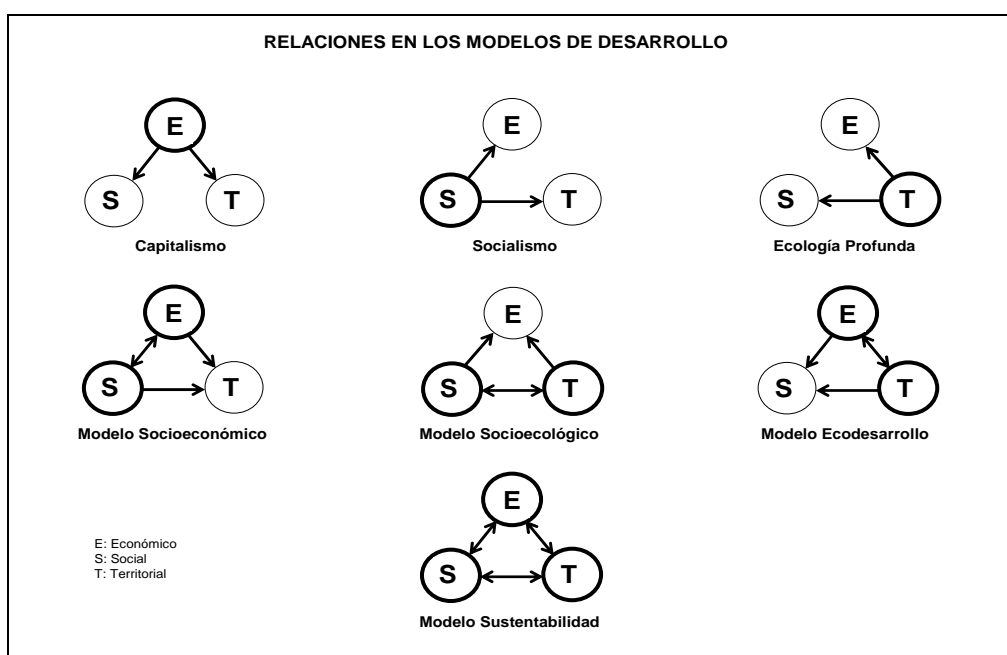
RELACIONES EN LOS MODELOS DE DESARROLLO

E
S
T
Capitalismo

E
S
T
Socialismo

E
S
T
Ecología Profunda

E
S
T
Modelo Socioeconómico

E
S
T
Modelo Socioecológico

E
S
T
Modelo Ecodesarrollo

E: Económico
S: Social
T: Territorial

E
S
T
Modelo Sustentabilidad